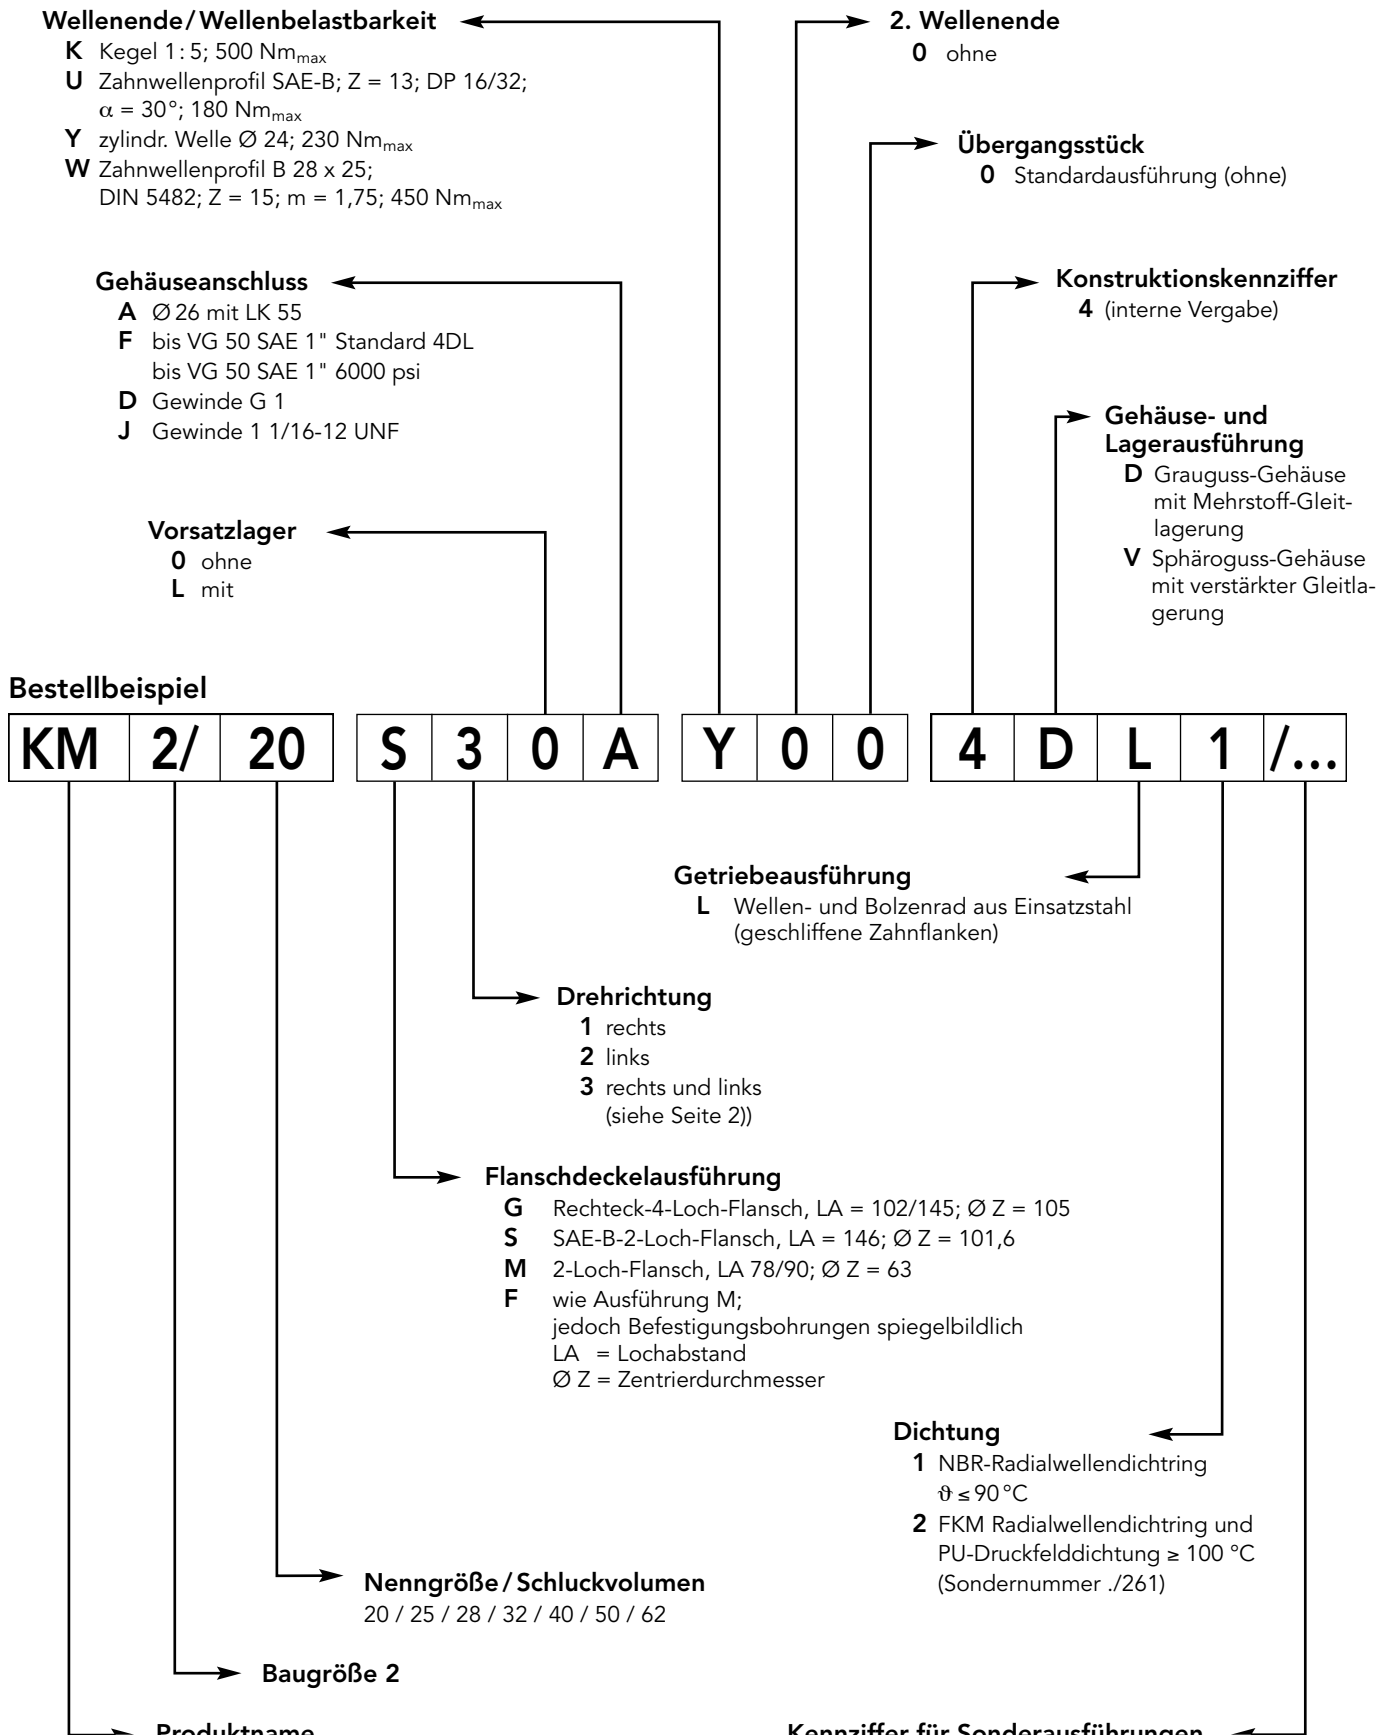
**Wellenende / Wellenbelastbarkeit**
K Kegel 1: 5; 500 $Nm_{max}$
U Zahnwellenprofil SAE-B; Z = 13; DP 16/32; $\alpha$ = 30°; 180 $Nm_{max}$
Y zylindr. Welle Ø 24; 230 $Nm_{max}$
W Zahnwellenprofil B 28 x 25; DIN 5482; Z = 15; m = 1,75; 450 $Nm_{max}$

**2. Wellenende**
0 ohne

**Übergangsstück**
0 Standardausführung (ohne)

**Gehäuseanschluss**
A Ø 26 mit LK 55
F bis VG 50 SAE 1" Standard 4DL
bis VG 50 SAE 1" 6000 psi
D Gewinde G 1
J Gewinde 1 1/16-12 UNF

**Konstruktionskennziffer**
4 (interne Vergabe)

**Gehäuse- und Lagerausführung**
D Grauguss-Gehäuse mit Mehrstoff-Gleitlagerung
V Sphäroguss-Gehäuse mit verstärkter Gleitlagerung

**Vorsatzlager**
0 ohne
L mit

**Bestellbeispiel**

| KM | 2/ | 20 | S | 3 | 0 | A | Y | 0 | 0 | 4 | D | L | 1 | /... |
|---|---|---|---|---|---|---|---|---|---|---|---|---|---|---|

**Getriebeausführung**
L Wellen- und Bolzenrad aus Einsatzstahl (geschliffene Zahnflanken)

**Drehrichtung**
1 rechts
2 links
3 rechts und links (siehe Seite 2))

**Flanschdeckelausführung**
G Rechteck-4-Loch-Flansch, LA = 102/145; Ø Z = 105
S SAE-B-2-Loch-Flansch, LA = 146; Ø Z = 101,6
M 2-Loch-Flansch, LA 78/90; Ø Z = 63
F wie Ausführung M; jedoch Befestigungsbohrungen spiegelbildlich
LA = Lochabstand
Ø Z = Zentrierdurchmesser

**Dichtung**
1 NBR-Radialwellendichtring $\vartheta \leq 90$ °C
2 FKM Radialwellendichtring und PU-Druckfelddichtung ≥ 100 °C (Sondernummer ./261)

**Nenngröße / Schluckvolumen**
20 / 25 / 28 / 32 / 40 / 50 / 62

**Baugröße 2**

**Produktname**

**Kennziffer für Sonderausführungen**